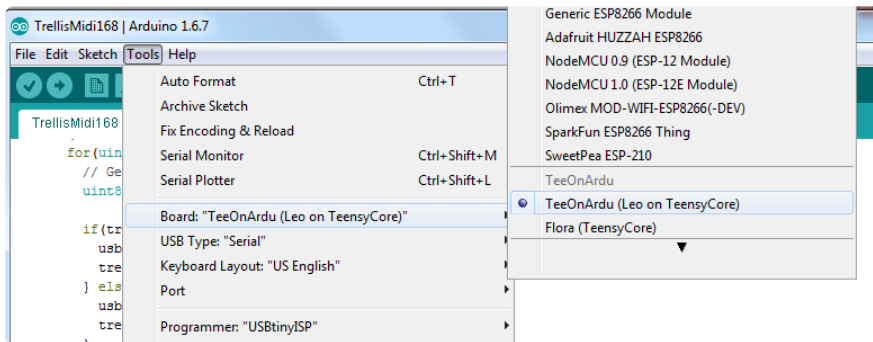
TrellisMidi168 | Arduino 1.6.7

File Edit Sketch Tools Help

TrellisMidi168

for(uin
// Ge
uint8

if(tr
usb
tre
} els
usb
tre

Auto Format Ctrl+T
Archive Sketch
Fix Encoding & Reload
Serial Monitor Ctrl+Shift+M
Serial Plotter Ctrl+Shift+L
Board: "TeeOnArdu (Leo on TeensyCore)"
USB Type: "Serial"
Keyboard Layout: "US English"
Port
Programmer: "USBtinyISP"

Generic ESP8266 Module
Adafruit HUZZAH ESP8266
NodeMCU 0.9 (ESP-12 Module)
NodeMCU 1.0 (ESP-12E Module)
Olimex MOD-WIFI-ESP8266(-DEV)
SparkFun ESP8266 Thing
SweetPea ESP-210
TeeOnArdu
TeeOnArdu (Leo on TeensyCore)
Flora (TeensyCore)